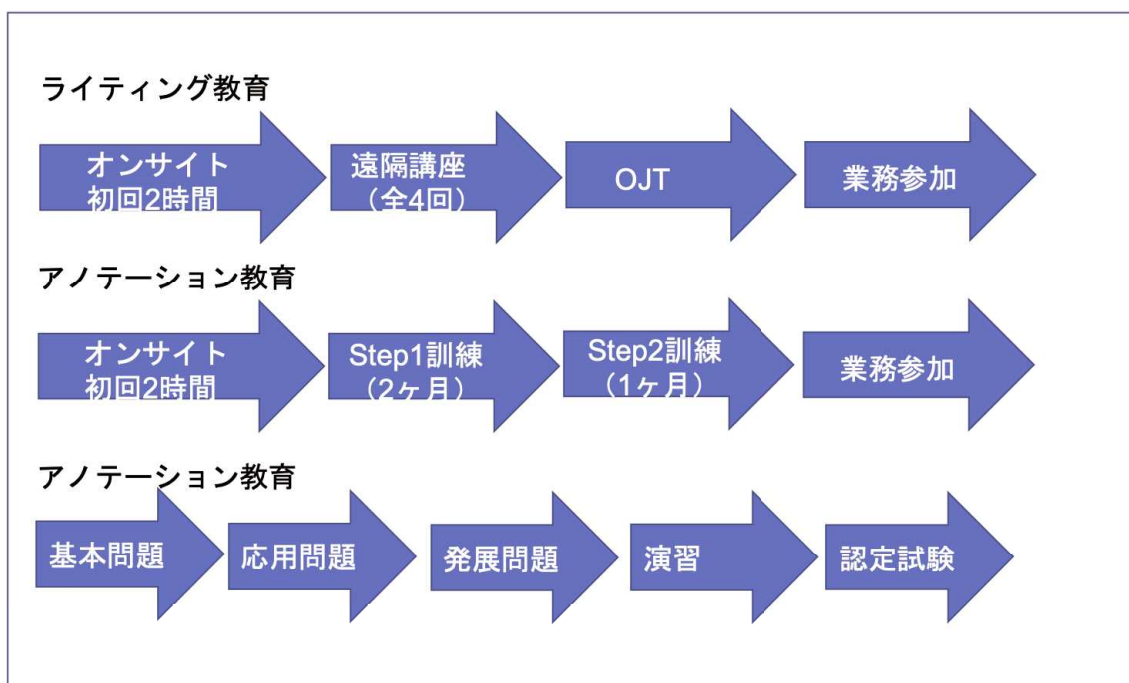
ライティング教育

オンサイト
初回2時間

遠隔講座
（全4回）

OJT

業務参加

アノテーション教育

オンサイト
初回2時間

Step1訓練
（2ヶ月）

Step2訓練
（1ヶ月）

業務参加

アノテーション教育

基本問題

応用問題

発展問題

演習

認定試験